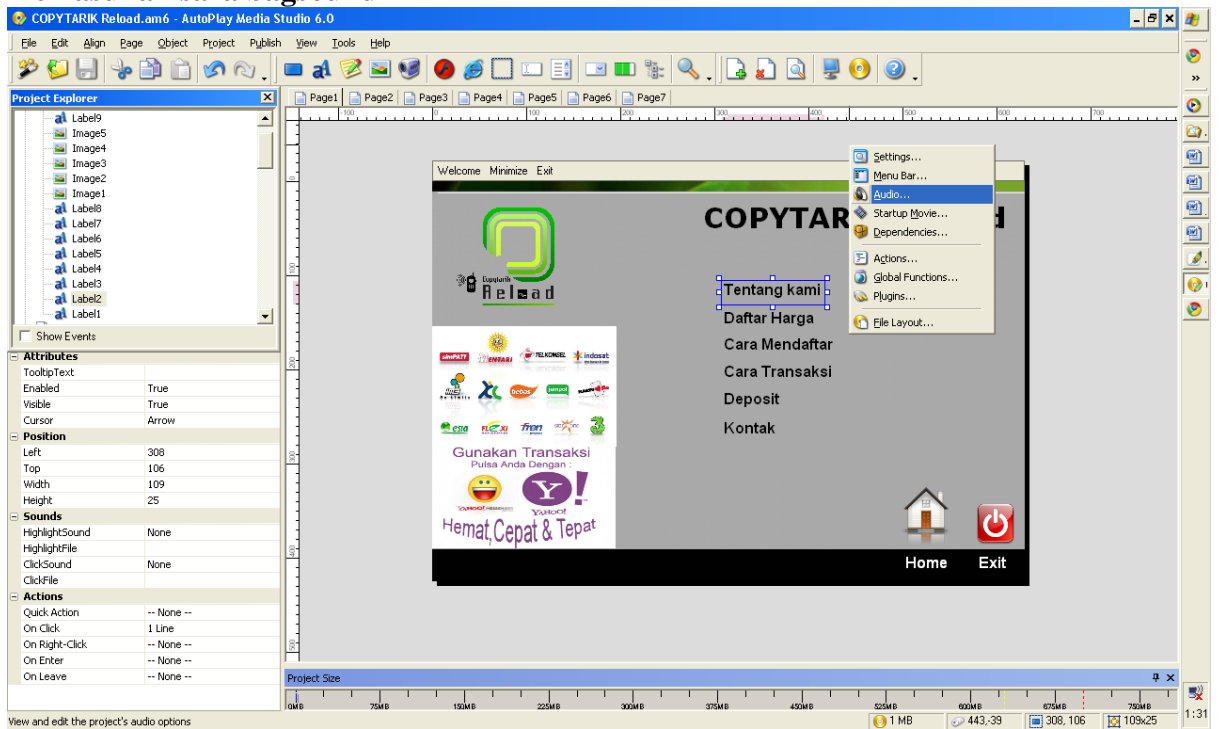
COPYTARIK Reload.am6 - AutoPlay Media Studio 6.0

File Edit Align Page Object Project Publish View Tools Help

Project Explorer

Label9
Image5
Image4
Image3
Image2
Image1
Label8
Label7
Label6
Label5
Label4
Label3
Label2
Label1

Show Events

| Attributes | |
|---|---|
| TooltipText | |
| Enabled | True |
| Visible | True |
| Cursor | Arrow |
| Position | |
| Left | 308 |
| Top | 106 |
| Width | 109 |
| Height | 25 |
| Sounds | |
| HighlightSound | None |
| HighlightFile | |
| ClickSound | None |
| ClickFile | |
| Actions | |
| Quick Action | -- None -- |
| On Click | 1 Line |
| On Right-Click | -- None -- |
| On Enter | -- None -- |
| On Leave | -- None -- |

Page1 Page2 Page3 Page4 Page5 Page6 Page7

Welcome Minimize Exit

COPYTARIK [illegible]

Copytarik Reload

Tentang kami
Daftar Harga
Cara Mendaftar
Cara Transaksi
Deposit
Kontak

simPATI MENTARI TELKOMSEL indosat XL bebas esia FLEXI fren 3

Gunakan Transaksi
Pulsa Anda Dengan :
YAHOO! messenger YAHOO!
Hemat,Cepat & Tepat

Home Exit

Settings...
Menu Bar...
Audio...
Startup Movie...
Dependencies...
Actions...
Global Functions...
Plugins...
File Layout...

Project Size

0MB 75MB 150MB 225MB 300MB 375MB 450MB 525MB 600MB 675MB 750MB

View and edit the project's audio options

1 MB 443,-39 308, 106 109x25

1:31